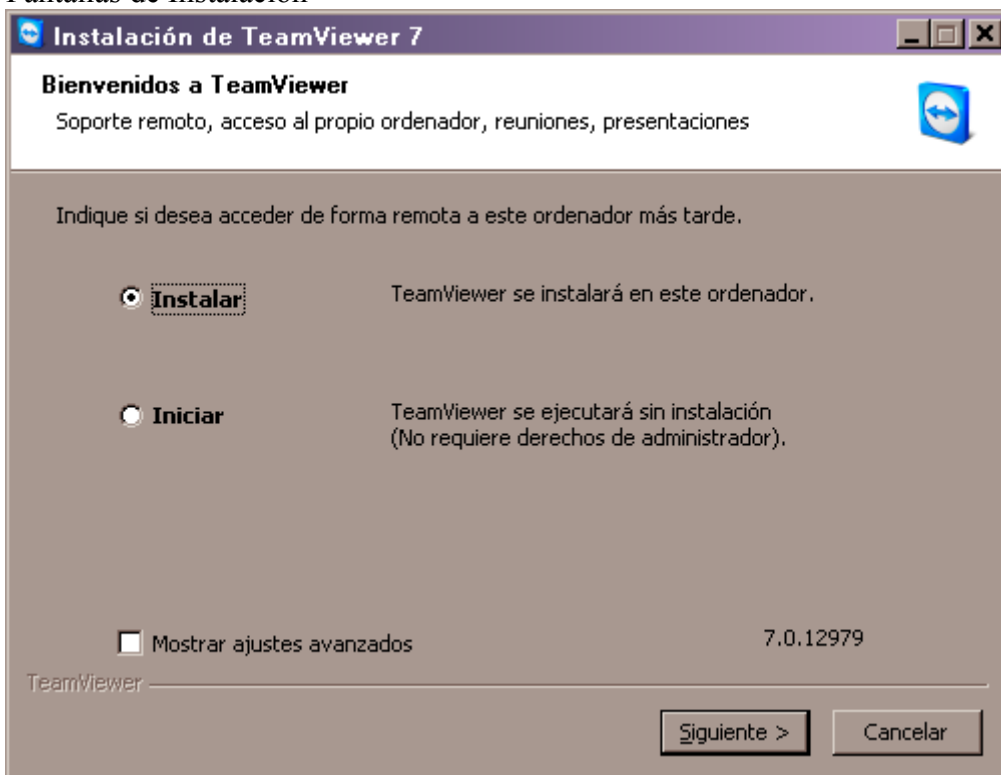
Pantallas de instalación

Instalación de TeamViewer 7

Bienvenidos a TeamViewer

Soporte remoto, acceso al propio ordenador, reuniones, presentaciones

Indique si desea acceder de forma remota a este ordenador más tarde.

Instalar

TeamViewer se instalará en este ordenador.

Iniciar

TeamViewer se ejecutará sin instalación (No requiere derechos de administrador).

Mostrar ajustes avanzados

7.0.12979

TeamViewer

Siguiente >

Cancelar